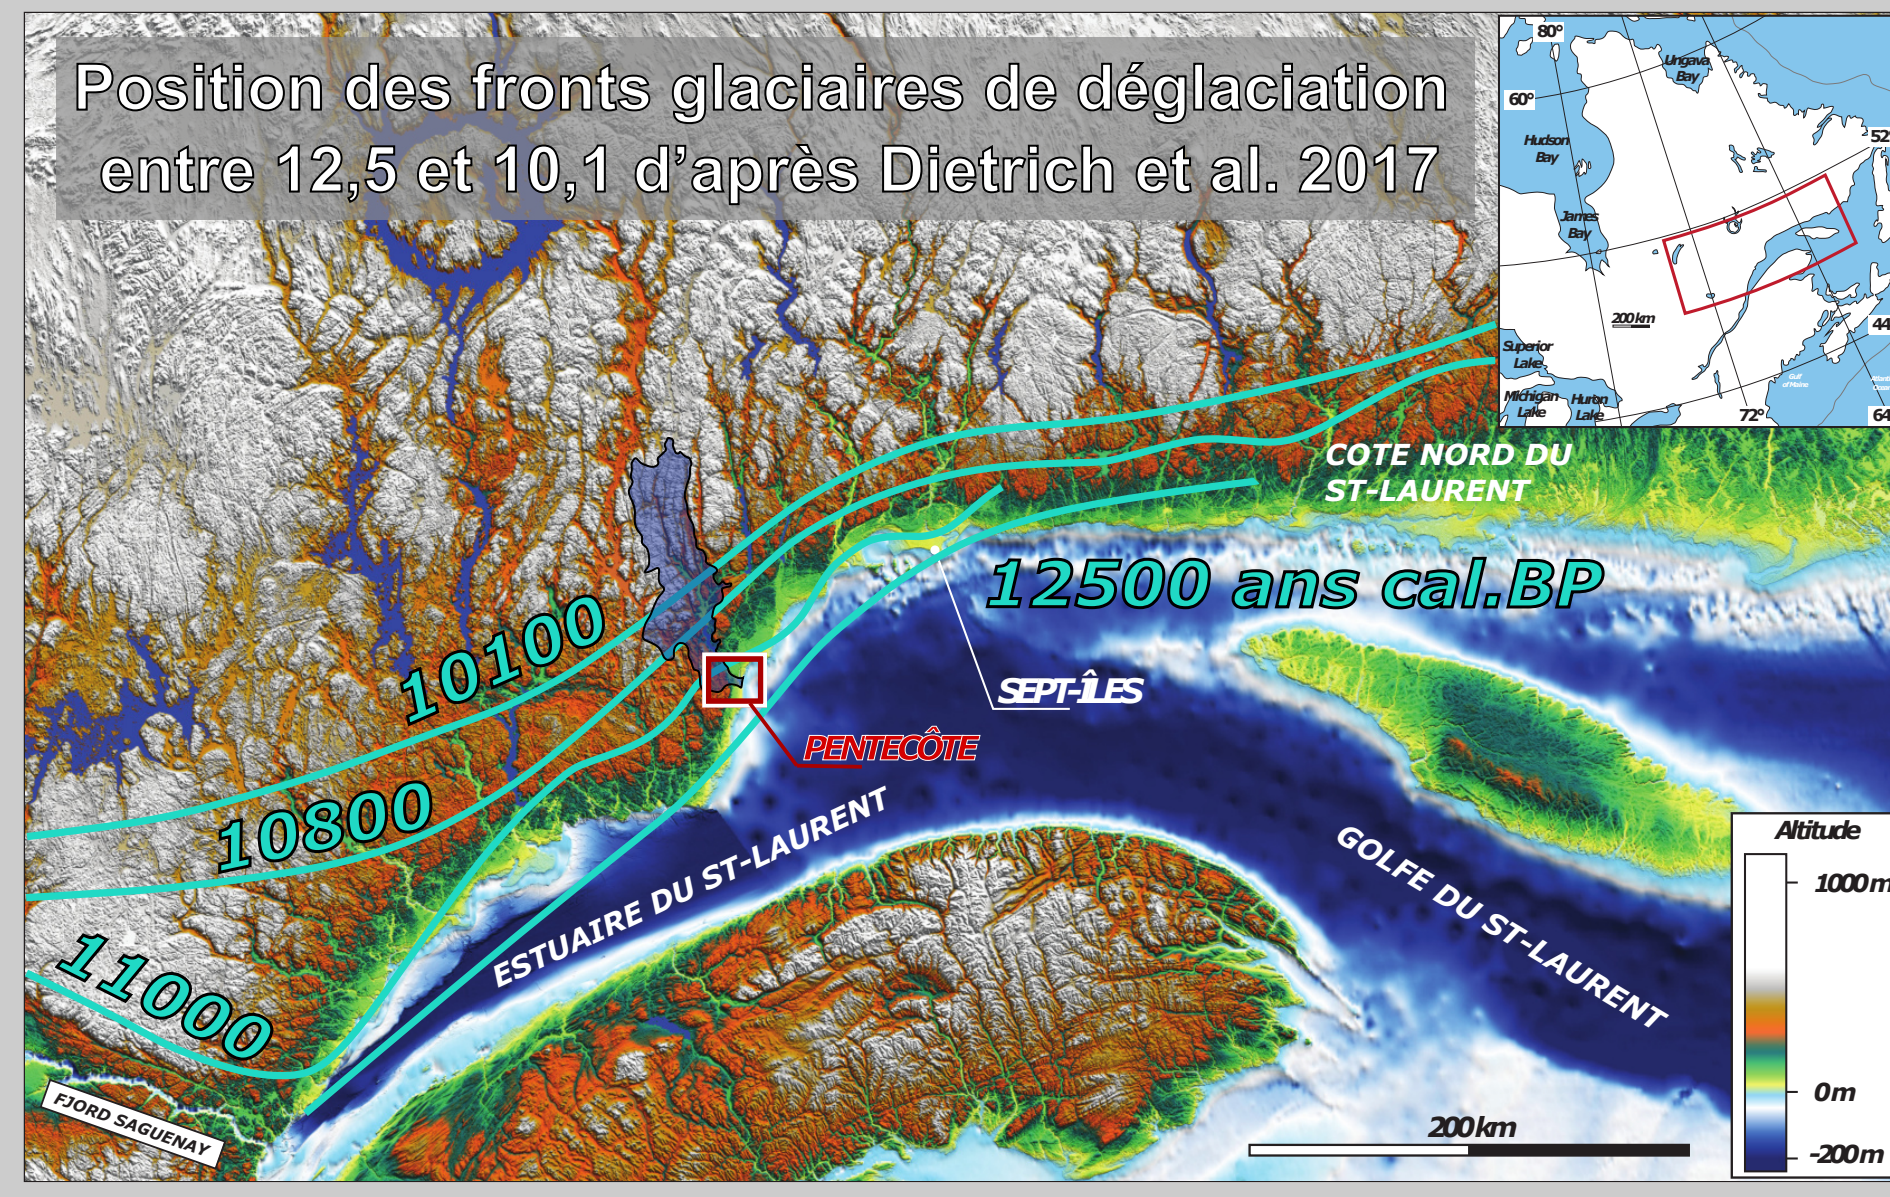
Position des fronts glaciaires de déglaciation entre 12,5 et 10,1 d'après Dietrich et al. 2017

80°
Ungava Bay
60°
Hudson Bay
52
James Bay
200 km
44
Superior Lake
Michigan Lake
Huron Lake
72°
64

COTE NORD DU ST-LAURENT

12500 ans cal.BP

10100

10800

11000

SEPT-ÎLES

PENTECÔTE

ESTUAIRE DU ST-LAURENT

GOLFE DU ST-LAURENT

FJORD SAGUENAY

200 km

Altitude
1000 m
0 m
-200 m